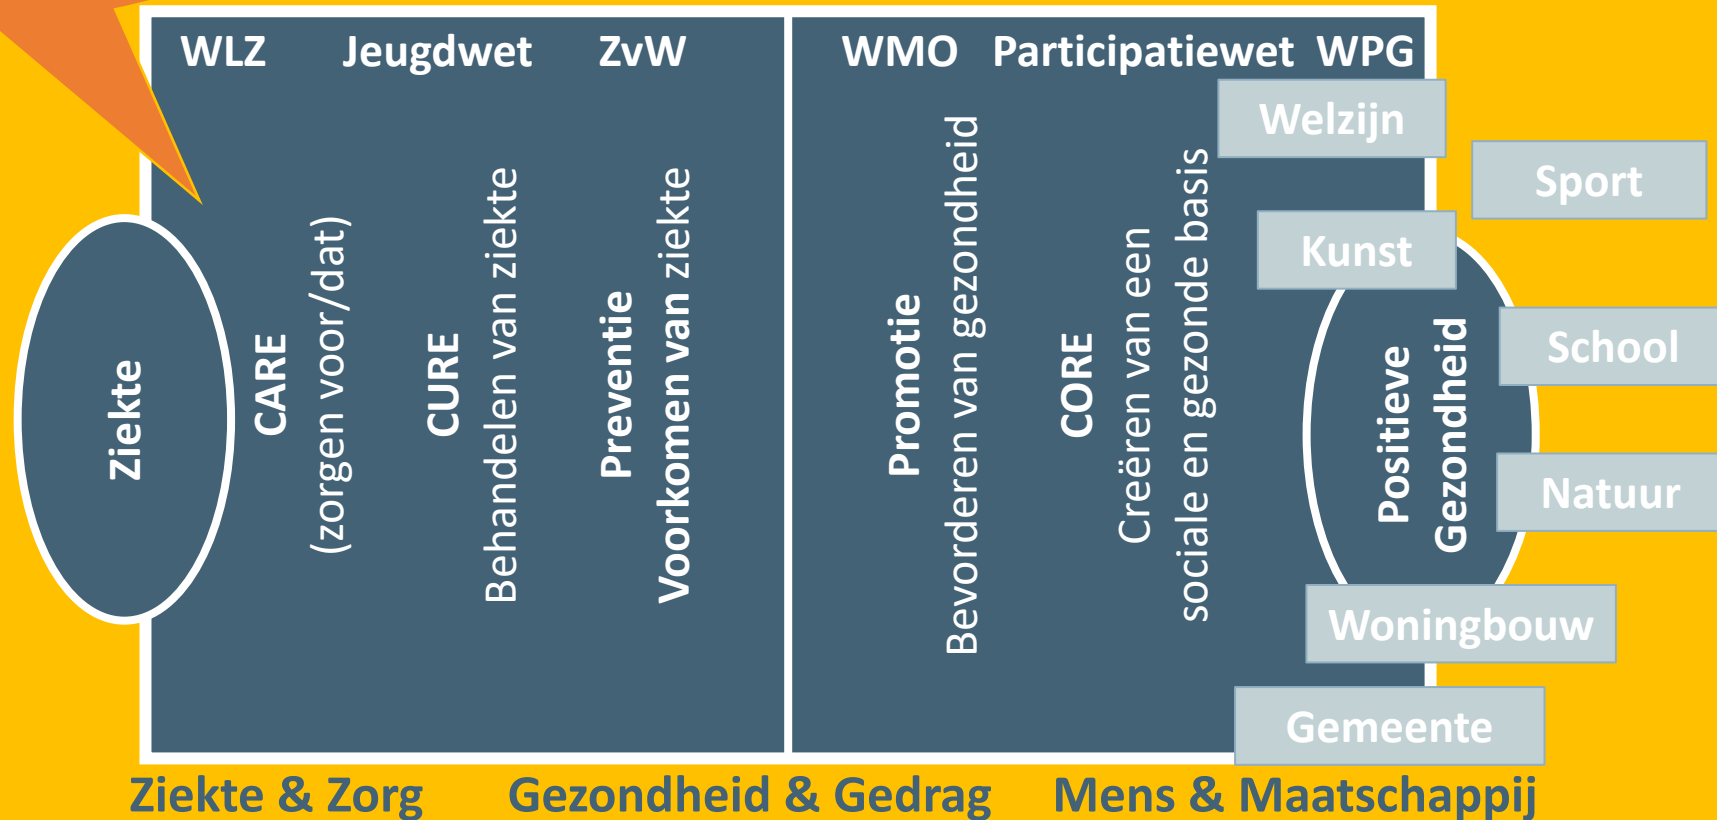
WLZ Jeugdwet ZvW

WMO Participatiewet WPG

Ziekte

CARE
(zorgen voor/dat)

CURE
Behandelen van ziekte

Preventie
Voorkomen van ziekte

Promotie
Bevorderen van gezondheid

CORE
Creëren van een sociale en gezonde basis

Positieve Gezondheid

Welzijn

Sport

Kunst

School

Natuur

Woningbouw

Gemeente

Ziekte & Zorg Gezondheid & Gedrag Mens & Maatschappij